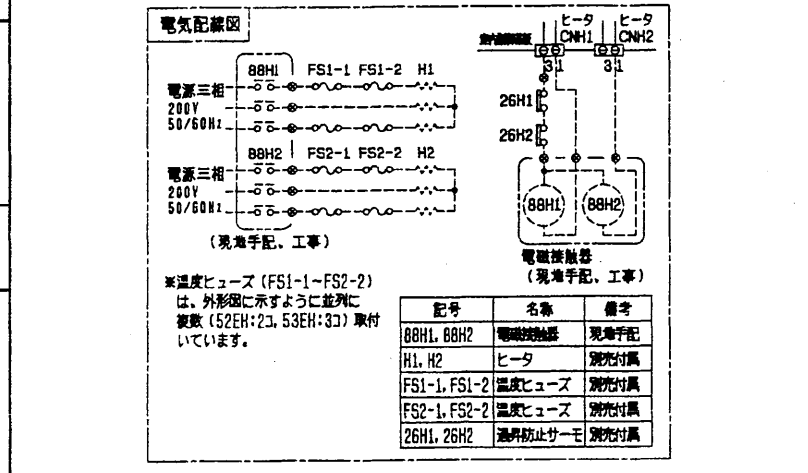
電気配線図

88H1 FS1-1 FS1-2 H1

電源三相
200V
50/60Hz

88H2 FS2-1 FS2-2 H2

電源三相
200V
50/60Hz

(現地手配、工事)

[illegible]

ヒータ CNH1
ヒータ CNH2

3 1
3 1

26H1
26H2

88H1
88H2

電磁接触器
(現地手配、工事)

※温度ヒューズ(FS1-1~FS2-2)は、外形図に示すように並列に複数(52EH:2コ、53EH:3コ)取付いています。

| 記号 | 名称 | 備考 |
|---|---|---|
| 88H1, 88H2 | 電磁接触器 | 現地手配 |
| H1, H2 | ヒータ | 別売付属 |
| FS1-1, FS1-2 | 温度ヒューズ | 別売付属 |
| FS2-1, FS2-2 | 温度ヒューズ | 別売付属 |
| 26H1, 26H2 | 過昇防止サーモ | 別売付属 |